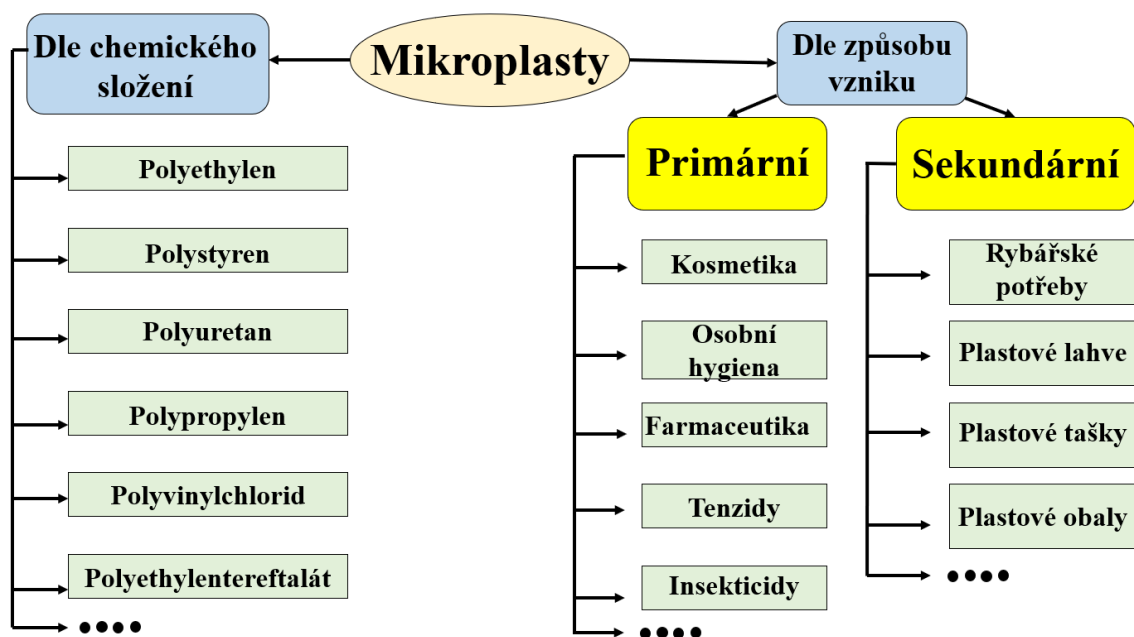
Mikroplasty

Dle chemického složení

Polyethylen

Polystyren

Polyuretan

Polypropylen

Polyvinylchlorid

Polyethylentereftalát

••••

Dle způsobu vzniku

Primární

Kosmetika

Osobní hygiena

Farmaceutika

Tenzidy

Insekticidy

••••

Sekundární

Rybářské potřeby

Plastové lahve

Plastové tašky

Plastové obaly

••••